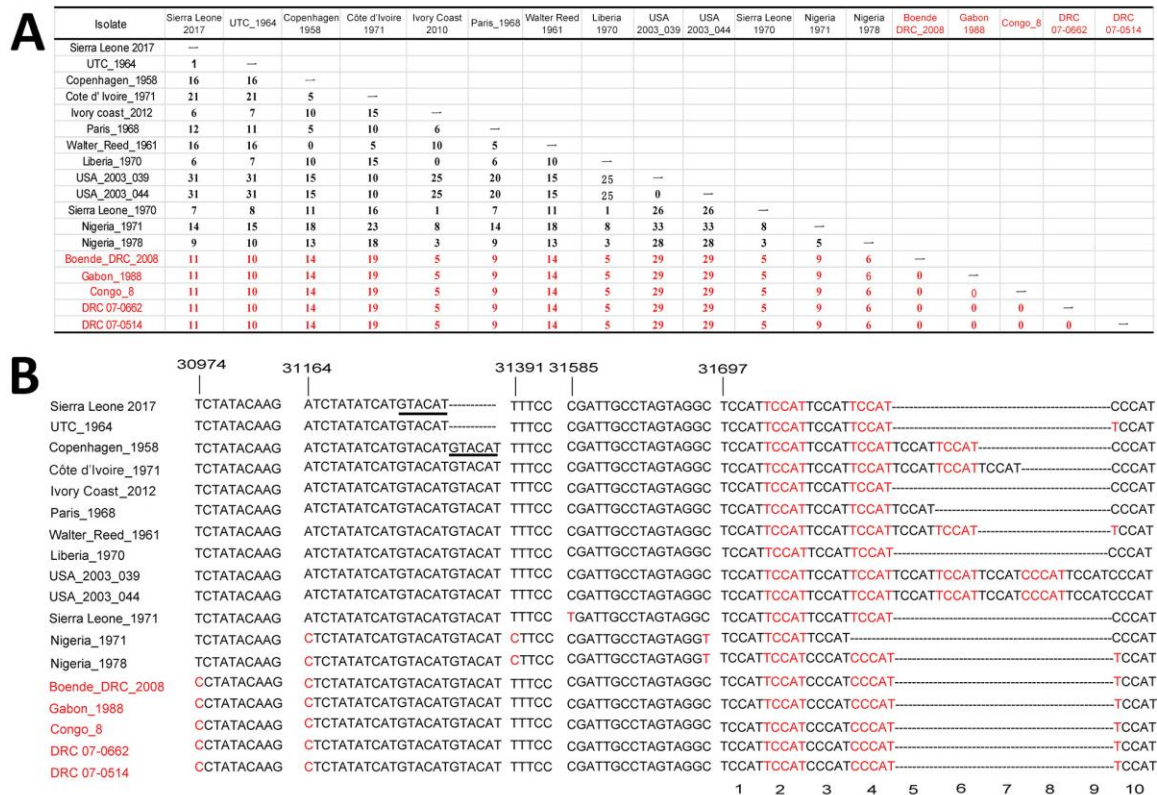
A

| Isolate | Sierra Leone 2017 | UTC_1964 | Copenhagen 1958 | Côte d'Ivoire 1971 | Ivory Coast 2010 | Paris_1968 | Walter Reed 1961 | Liberia 1970 | USA 2003_039 | USA 2003_044 | Sierra Leone 1970 | Nigeria 1971 | Nigeria 1978 | Boende DRC_2008 | Gabon 1988 | Congo_8 | DRC 07-0662 | DRC 07-0514 |
|---|---|---|---|---|---|---|---|---|---|---|---|---|---|---|---|---|---|---|
| Sierra Leone 2017 | — | | | | | | | | | | | | | | | | | |
| UTC_1964 | 1 | — | | | | | | | | | | | | | | | | |
| Copenhagen_1958 | 16 | 16 | — | | | | | | | | | | | | | | | |
| Cote d' Ivoire_1971 | 21 | 21 | 5 | — | | | | | | | | | | | | | | |
| Ivory coast_2012 | 6 | 7 | 10 | 15 | — | | | | | | | | | | | | | |
| Paris_1968 | 12 | 11 | 5 | 10 | 6 | — | | | | | | | | | | | | |
| Walter_Reed_1961 | 16 | 16 | 0 | 5 | 10 | 5 | — | | | | | | | | | | | |
| Liberia_1970 | 6 | 7 | 10 | 15 | 0 | 6 | 10 | — | | | | | | | | | | |
| USA_2003_039 | 31 | 31 | 15 | 10 | 25 | 20 | 15 | 25 | — | | | | | | | | | |
| USA_2003_044 | 31 | 31 | 15 | 10 | 25 | 20 | 15 | 25 | 0 | — | | | | | | | | |
| Sierra Leone_1970 | 7 | 8 | 11 | 16 | 1 | 7 | 11 | 1 | 26 | 26 | — | | | | | | | |
| Nigeria_1971 | 14 | 15 | 18 | 23 | 8 | 14 | 18 | 8 | 33 | 33 | 8 | — | | | | | | |
| Nigeria_1978 | 9 | 10 | 13 | 18 | 3 | 9 | 13 | 3 | 28 | 28 | 3 | 5 | — | | | | | |
| Boende_DRC_2008 | 11 | 10 | 14 | 19 | 5 | 9 | 14 | 5 | 29 | 29 | 5 | 9 | 6 | — | | | | |
| Gabon_1988 | 11 | 10 | 14 | 19 | 5 | 9 | 14 | 5 | 29 | 29 | 5 | 9 | 6 | 0 | — | | | |
| Congo_8 | 11 | 10 | 14 | 19 | 5 | 9 | 14 | 5 | 29 | 29 | 5 | 9 | 6 | 0 | 0 | — | | |
| DRC 07-0662 | 11 | 10 | 14 | 19 | 5 | 9 | 14 | 5 | 29 | 29 | 5 | 9 | 6 | 0 | 0 | 0 | — | |
| DRC 07-0514 | 11 | 10 | 14 | 19 | 5 | 9 | 14 | 5 | 29 | 29 | 5 | 9 | 6 | 0 | 0 | 0 | 0 | — |

B

30974 31164 31391 31585 31697

Sierra Leone 2017 TCTATACAAG ATCTATATCATGTACAT---------- TTTCC CGATTGCCTAGTAGGC TCCATTCCATTCCATTCCAT--------CCCAT
UTC_1964 TCTATACAAG ATCTATATCATGTACAT---------- TTTCC CGATTGCCTAGTAGGC TCCATTCCATTCCATTCCAT--------TCCAT
Copenhagen_1958 TCTATACAAG ATCTATATCATGTACATGTACAT TTTCC CGATTGCCTAGTAGGC TCCATTCCATTCCATTCCATTCCATTCCAT--------CCCAT
Côte d'Ivoire_1971 TCTATACAAG ATCTATATCATGTACATGTACAT TTTCC CGATTGCCTAGTAGGC TCCATTCCATTCCATTCCATTCCATTCCATTCCAT--------CCCAT
Ivory Coast_2012 TCTATACAAG ATCTATATCATGTACATGTACAT TTTCC CGATTGCCTAGTAGGC TCCATTCCATTCCATTCCAT--------CCCAT
Paris_1968 TCTATACAAG ATCTATATCATGTACATGTACAT TTTCC CGATTGCCTAGTAGGC TCCATTCCATTCCATTCCATTCCAT--------CCCAT
Walter_Reed_1961 TCTATACAAG ATCTATATCATGTACATGTACAT TTTCC CGATTGCCTAGTAGGC TCCATTCCATTCCATTCCATTCCATTCCAT--------TCCAT
Liberia_1970 TCTATACAAG ATCTATATCATGTACATGTACAT TTTCC CGATTGCCTAGTAGGC TCCATTCCATTCCATTCCAT--------CCCAT
USA_2003_039 TCTATACAAG ATCTATATCATGTACATGTACAT TTTCC CGATTGCCTAGTAGGC TCCATTCCATTCCATTCCATTCCATTCCATTCCATCCCATTCCATCCCAT
USA_2003_044 TCTATACAAG ATCTATATCATGTACATGTACAT TTTCC CGATTGCCTAGTAGGC TCCATTCCATTCCATTCCATTCCATTCCATTCCATCCCATTCCATCCCAT
Sierra Leone_1971 TCTATACAAG ATCTATATCATGTACATGTACAT TTTCC TGATTGCCTAGTAGGC TCCATTCCATTCCATTCCAT--------CCCAT
Nigeria_1971 TCTATACAAG CTCTATATCATGTACATGTACAT CTTCC CGATTGCCTAGTAGGT TCCATTCCATTCCAT--------CCCAT
Nigeria_1978 TCTATACAAG CTCTATATCATGTACATGTACAT CTTCC CGATTGCCTAGTAGGT TCCATTCCATCCCATCCCAT--------TCCAT
Boende_DRC_2008 CCTATACAAG CTCTATATCATGTACATGTACAT TTTCC CGATTGCCTAGTAGGC TCCATTCCATCCCATCCCAT--------TCCAT
Gabon_1988 CCTATACAAG CTCTATATCATGTACATGTACAT TTTCC CGATTGCCTAGTAGGC TCCATTCCATCCCATCCCAT--------TCCAT
Congo_8 CCTATACAAG CTCTATATCATGTACATGTACAT TTTCC CGATTGCCTAGTAGGC TCCATTCCATCCCATCCCAT--------TCCAT
DRC 07-0662 CCTATACAAG CTCTATATCATGTACATGTACAT TTTCC CGATTGCCTAGTAGGC TCCATTCCATCCCATCCCAT--------TCCAT
DRC 07-0514 CCTATACAAG CTCTATATCATGTACATGTACAT TTTCC CGATTGCCTAGTAGGC TCCATTCCATCCCATCCCAT--------TCCAT

1 2 3 4 5 6 7 8 9 10